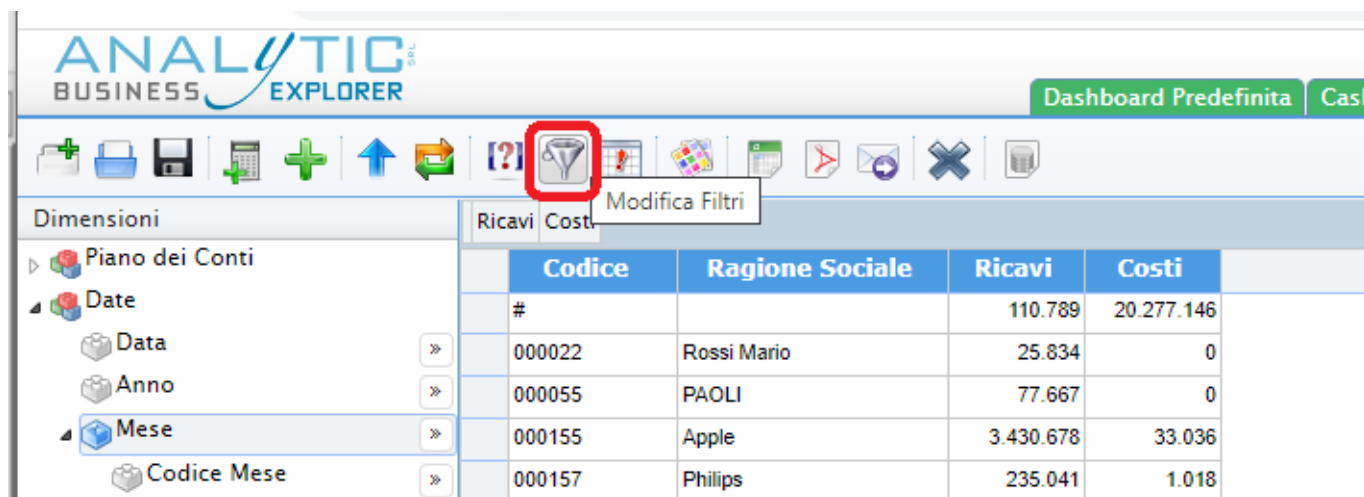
ANALYTIC SPL
BUSINESS EXPLORER

Dashboard Predefinita | Cash

Modifica Filtri

Dimensioni
Piano dei Conti
Date
Data »
Anno »
Mese »
Codice Mese »

Ricavi | Costi

| Codice | Ragione Sociale | Ricavi | Costi |
|---|---|---|---|
| # | | 110.789 | 20.277.146 |
| 000022 | Rossi Mario | 25.834 | 0 |
| 000055 | PAOLI | 77.667 | 0 |
| 000155 | Apple | 3.430.678 | 33.036 |
| 000157 | Philips | 235.041 | 1.018 |